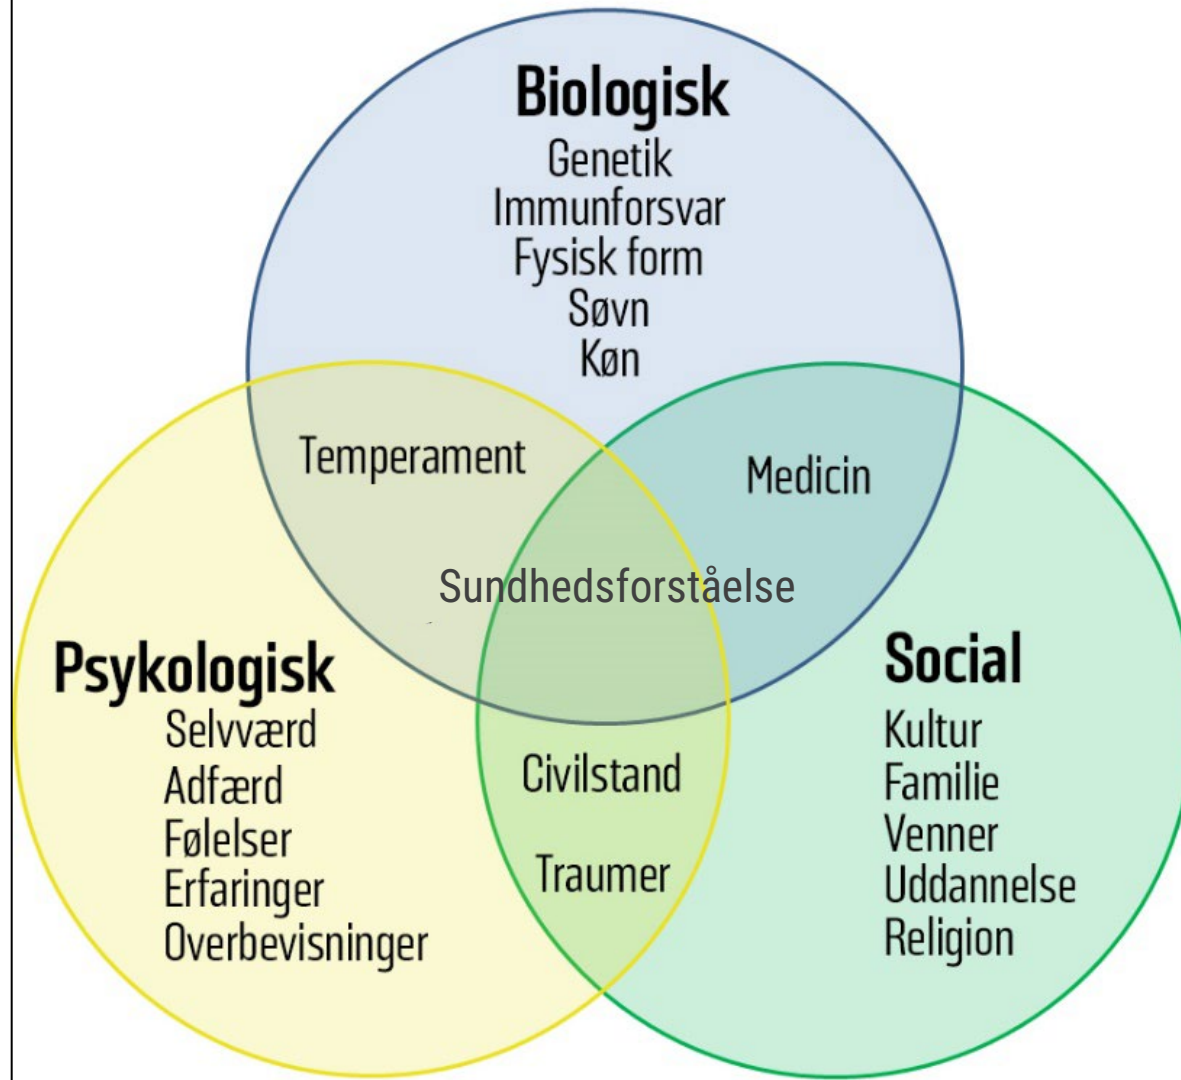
Biologisk
Genetik
Immunforsvar
Fysisk form
Søvn
Køn

Temperament

Medicin

Sundhedsforståelse

Psykologisk
Selvværd
Adfærd
Følelser
Erfaringer
Overbevisninger

Civilstand

Traumer

Social
Kultur
Familie
Venner
Uddannelse
Religion